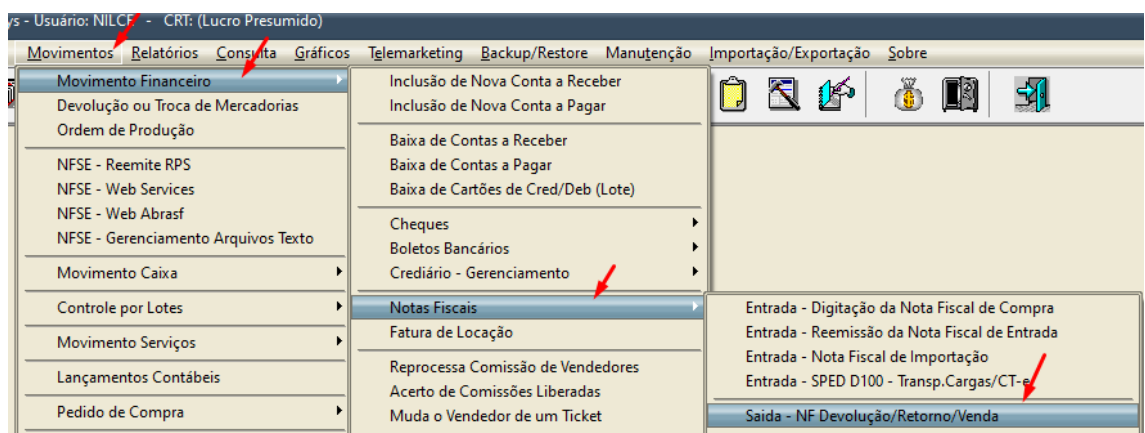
ys - Usuário: NILCE - CRT: (Lucro Presumido)

Movimentos Relatórios Consulta Gráficos Telemarketing Backup/Restore Manutenção Importação/Exportação Sobre

Movimento Financeiro
Devolução ou Troca de Mercadorias
Ordem de Produção
NFSE - Reemite RPS
NFSE - Web Services
NFSE - Web Abrasf
NFSE - Gerenciamento Arquivos Texto
Movimento Caixa
Controle por Lotes
Movimento Serviços
Lançamentos Contábeis
Pedido de Compra

Inclusão de Nova Conta a Receber
Inclusão de Nova Conta a Pagar
Baixa de Contas a Receber
Baixa de Contas a Pagar
Baixa de Cartões de Cred/Deb (Lote)
Cheques
Boletos Bancários
Crediário - Gerenciamento
Notas Fiscais
Fatura de Locação
Reprocessa Comissão de Vendedores
Acerto de Comissões Liberadas
Muda o Vendedor de um Ticket

Entrada - Digitação da Nota Fiscal de Compra
Entrada - Reemissão da Nota Fiscal de Entrada
Entrada - Nota Fiscal de Importação
Entrada - SPED D100 - Transp.Cargas/CT-e
Saida - NF Devolução/Retorno/Venda